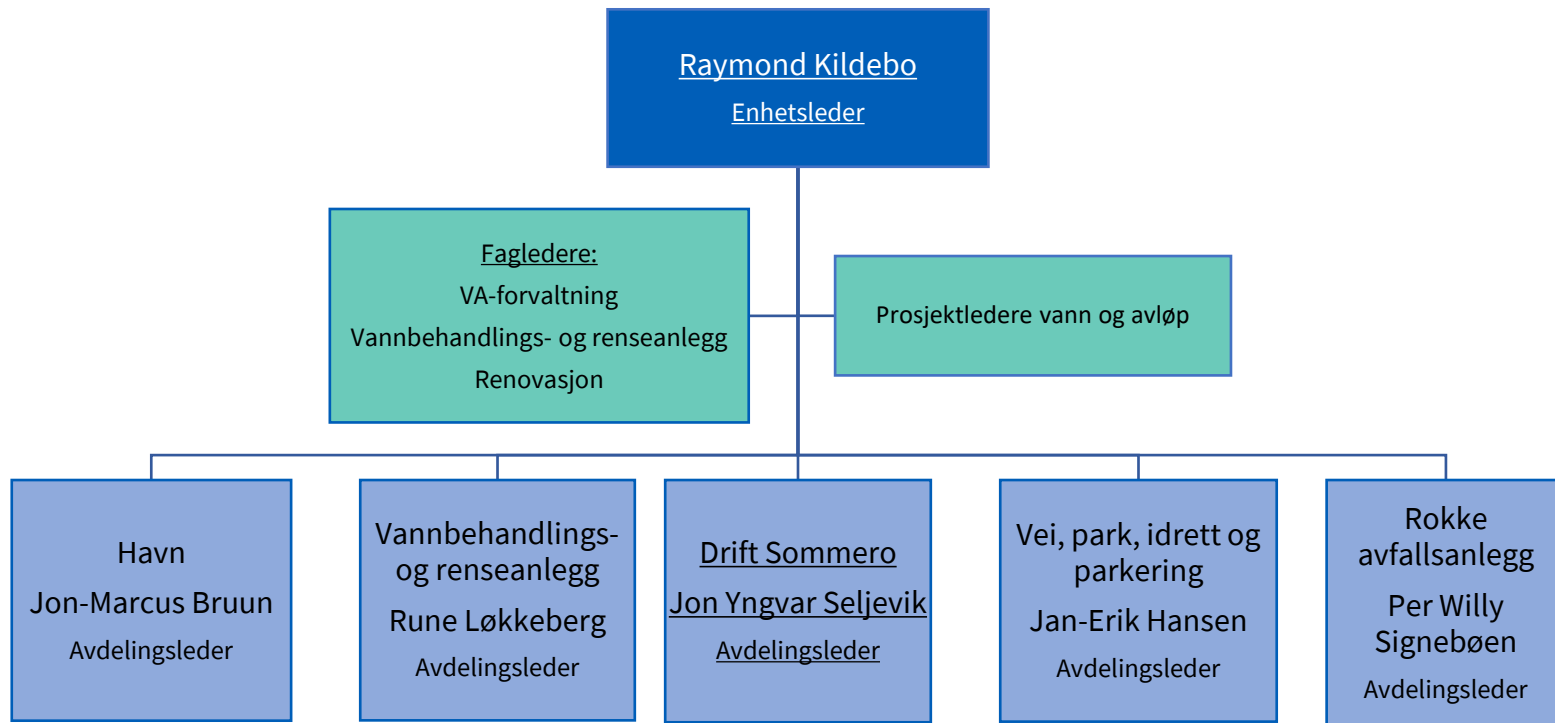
Raymond Kildebo
Enhetsleder

Fagledere:
VA-forvaltning
Vannbehandlings- og renseanlegg
Renovasjon

Prosjektledere vann og avløp

Havn
Jon-Marcus Bruun
Avdelingsleder

Vannbehandlings- og renseanlegg
Rune Løkkeberg
Avdelingsleder

Drift Sommero
Jon Yngvar Seljevik
Avdelingsleder

Vei, park, idrett og parkering
Jan-Erik Hansen
Avdelingsleder

Rokke avfallsanlegg
Per Willy Signebøen
Avdelingsleder